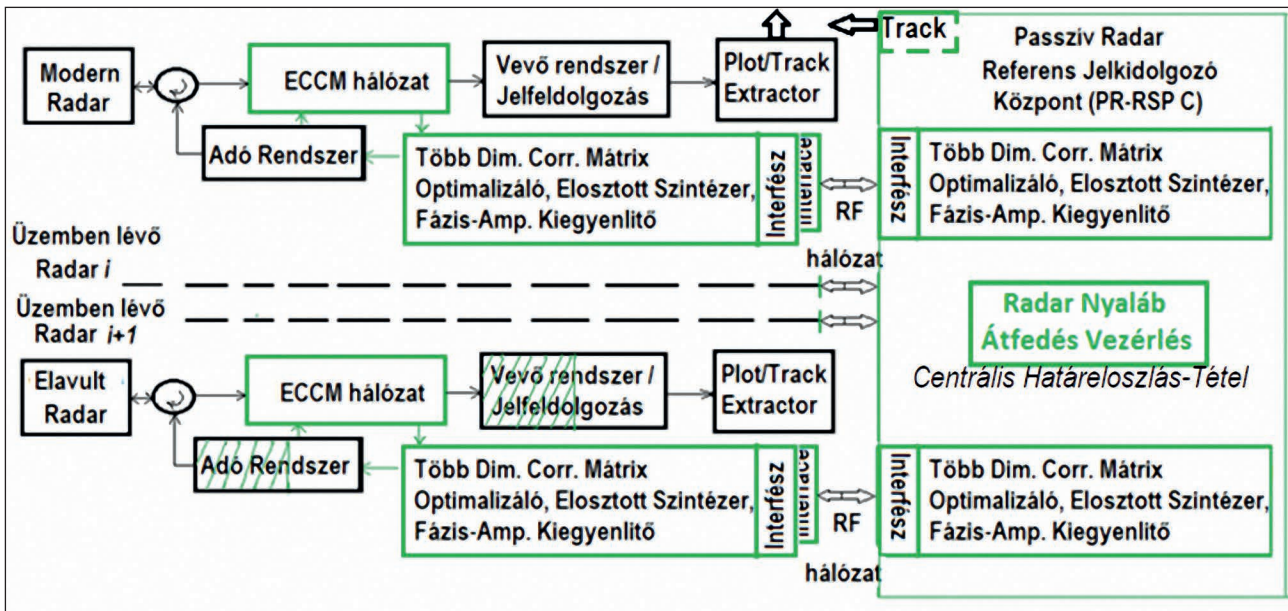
Track

Passzív Radar Referens Jelkidolgozó Központ (PR-RSP C)

Modern Radar

ECCM hálózat

Vevő rendszer / Jelfeldolgozás

Plot/Track Extractor

Adó Rendszer

Több Dim. Corr. Mátrix Optimalizáló, Elosztott Szintézer, Fázis-Amp. Kiegyenlítő

Interfész

Interface

RF

Interfész

Több Dim. Corr. Mátrix Optimalizáló, Elosztott Szintézer, Fázis-Amp. Kiegyenlítő

Üzemben lévő Radar $i$

hálózat

Üzemben lévő Radar $i+1$

Radar Nyaláb Átfedés Vezérlés

Centrális Határeloszlás-Tétel

Elavult Radar

ECCM hálózat

Vevő rendszer / Jelfeldolgozás

Plot/Track Extractor

Adó Rendszer

Több Dim. Corr. Mátrix Optimalizáló, Elosztott Szintézer, Fázis-Amp. Kiegyenlítő

Interfész

Interface

RF

Interfész

Több Dim. Corr. Mátrix Optimalizáló, Elosztott Szintézer, Fázis-Amp. Kiegyenlítő

hálózat